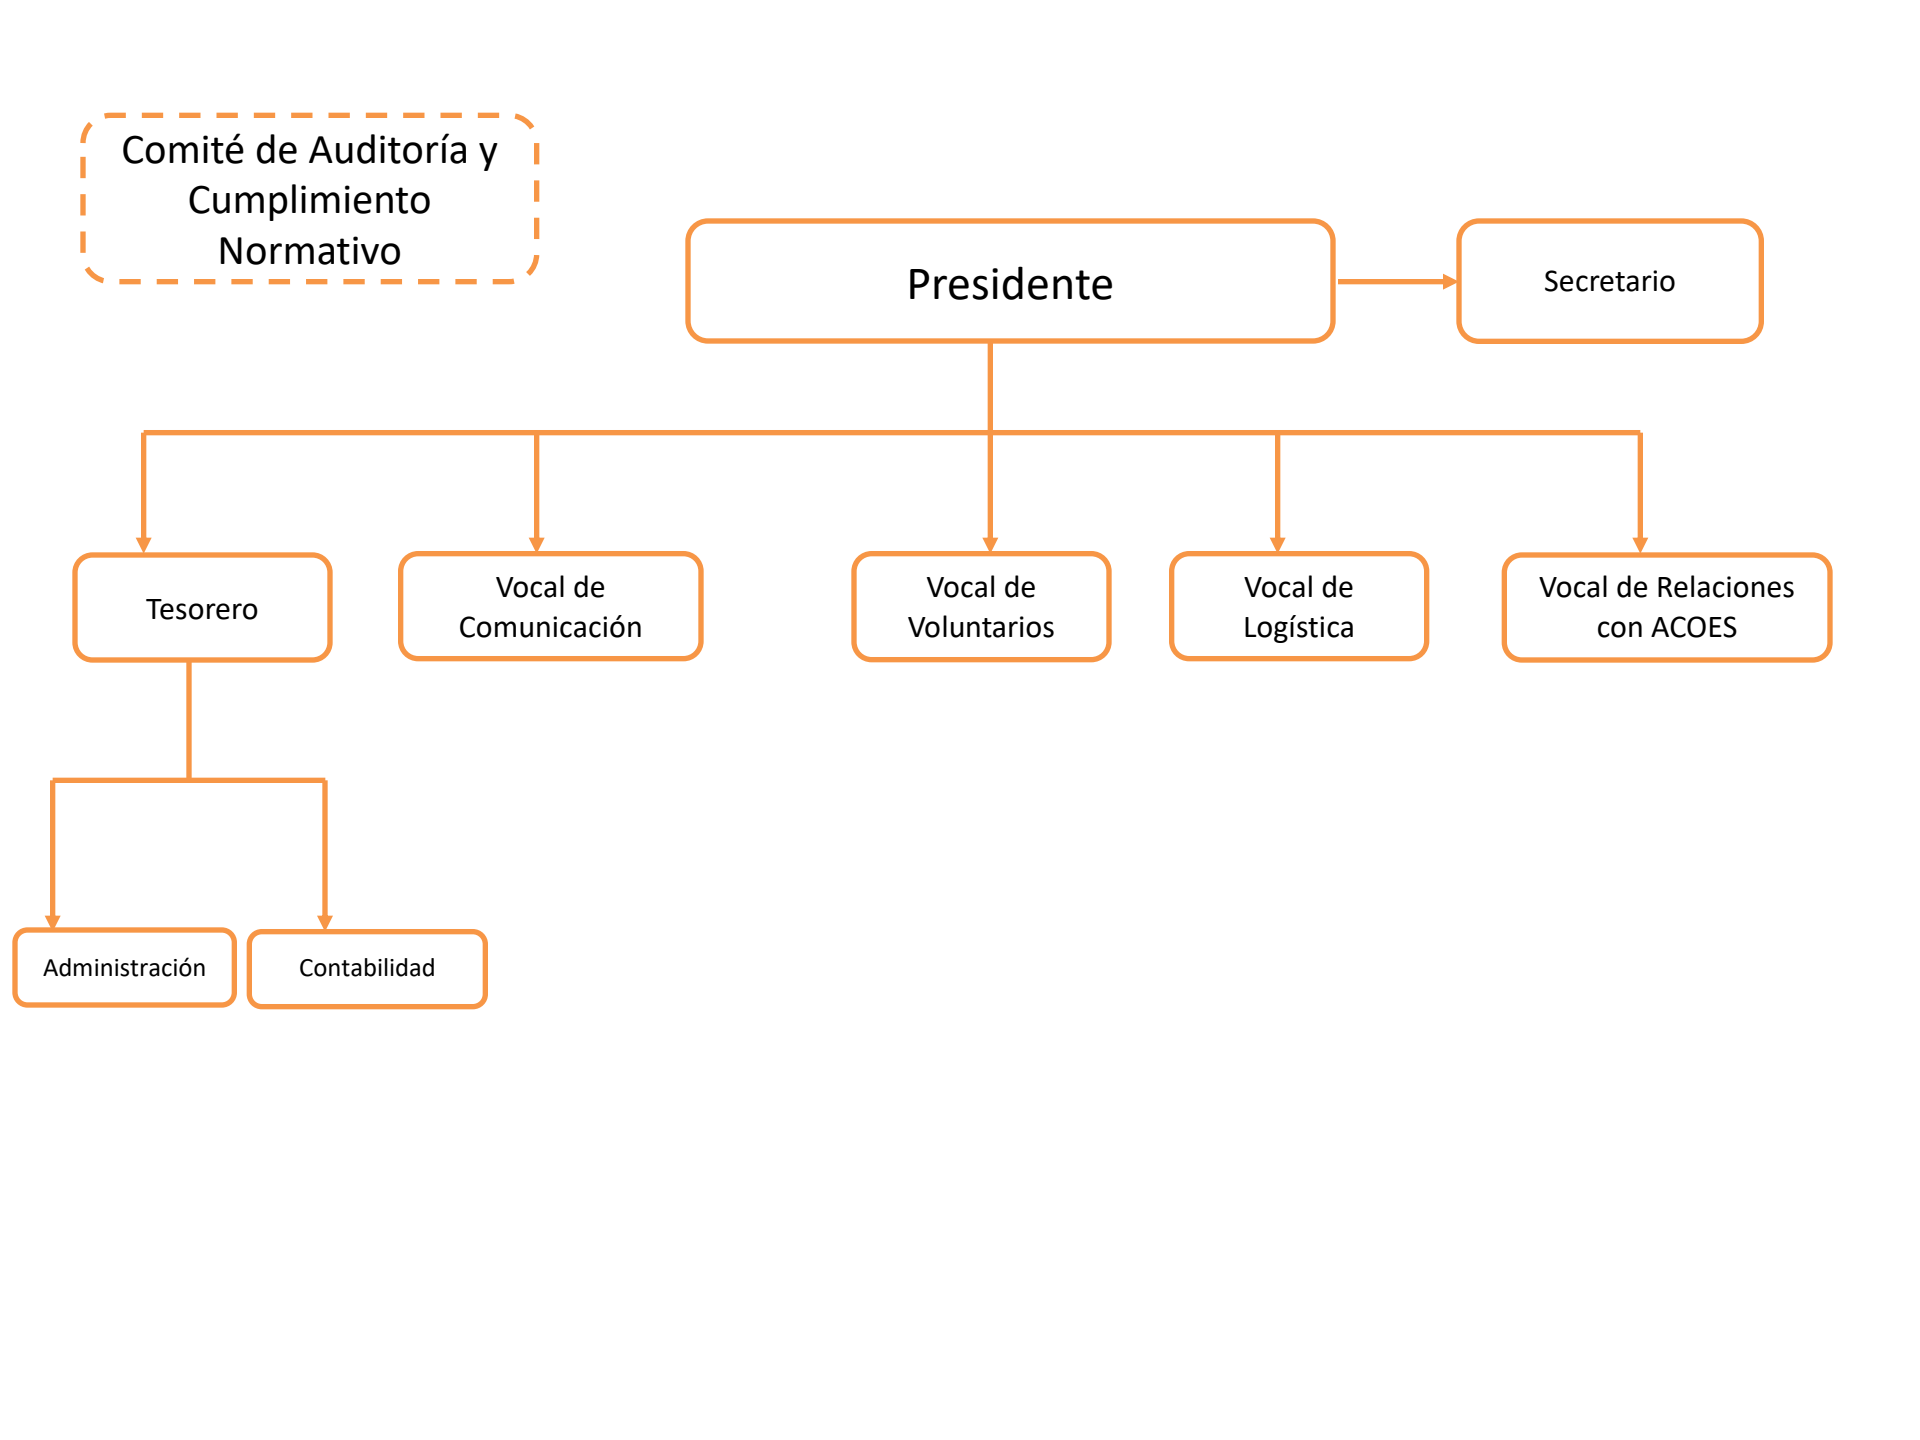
Comité de Auditoría y Cumplimiento Normativo

Presidente

Secretario

Tesorero

Vocal de Comunicación

Vocal de Voluntarios

Vocal de Logística

Vocal de Relaciones con ACOES

Administración

Contabilidad